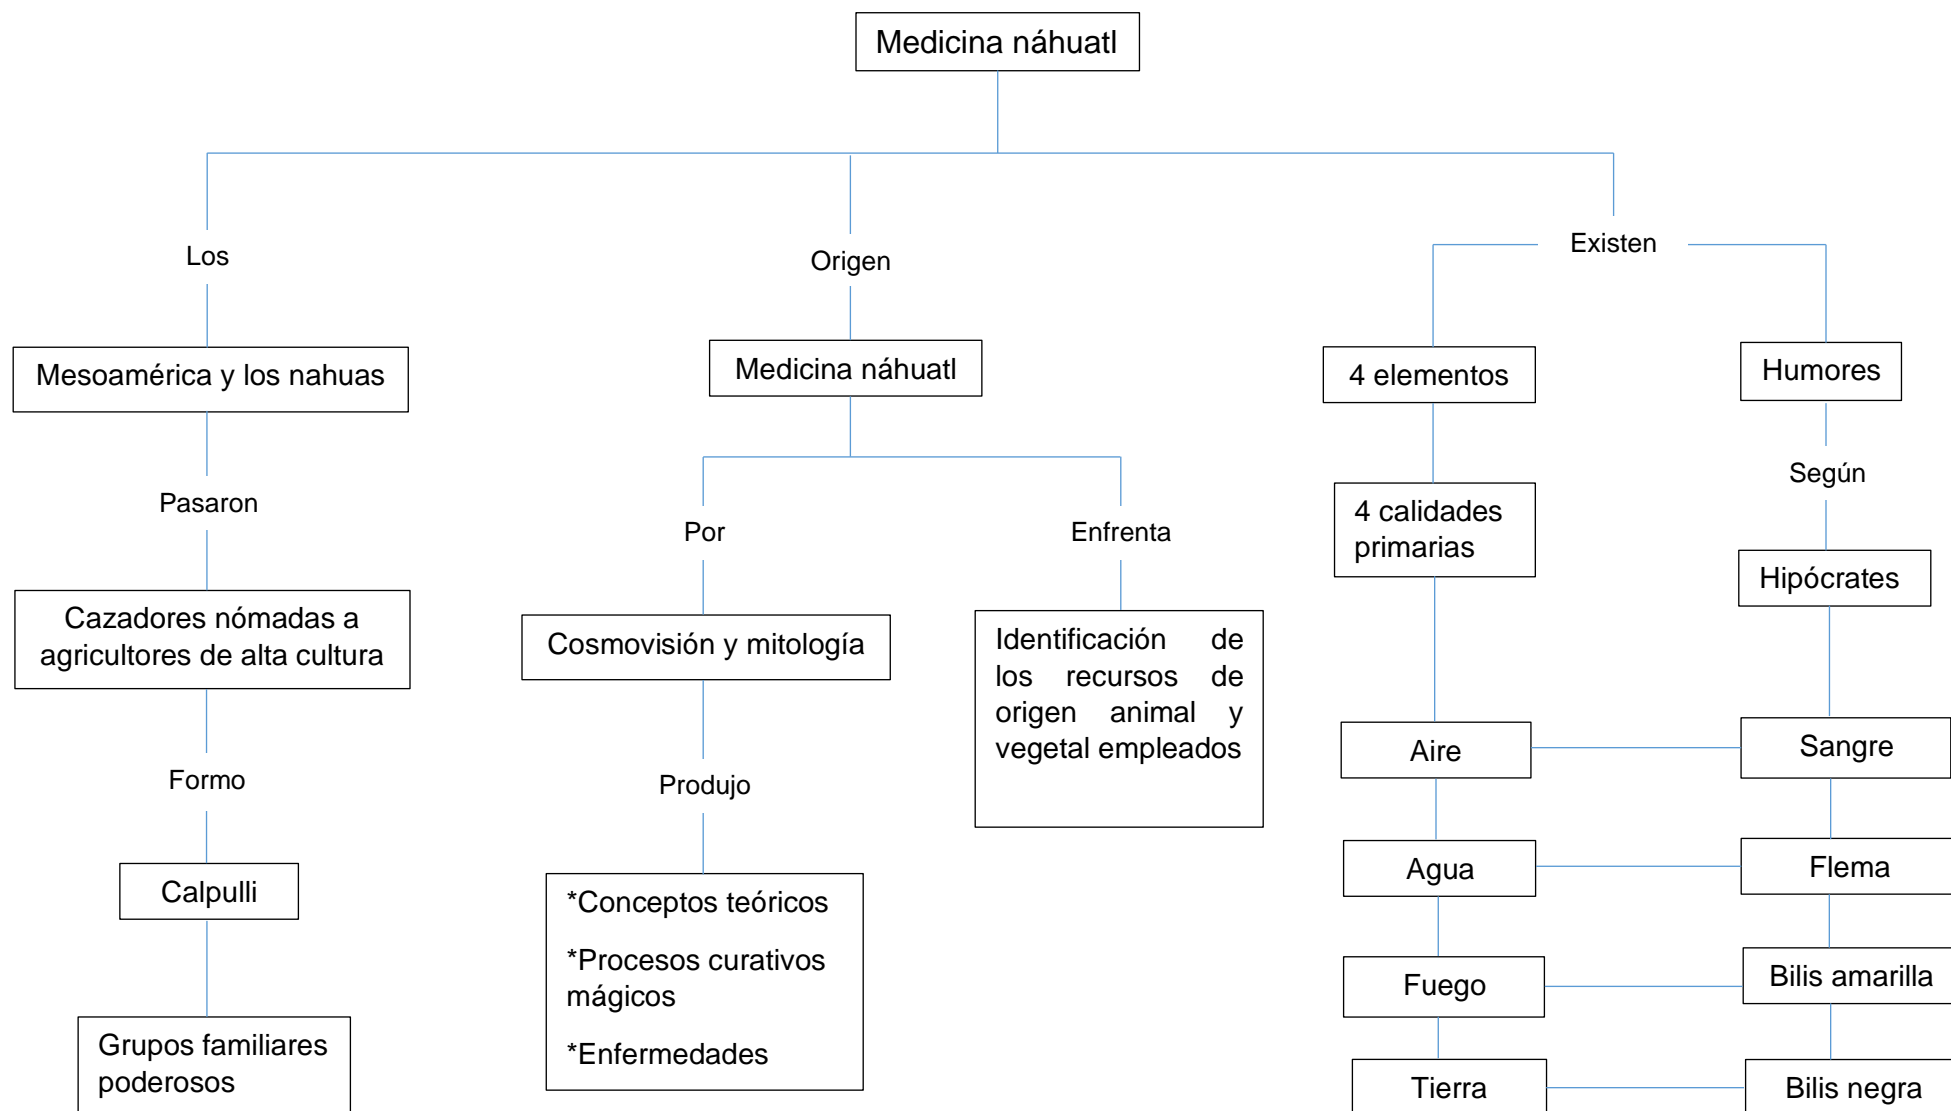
Medicina náhuatl

Los

Mesoamérica y los nahuas

Pasaron

Cazadores nómadas a agricultores de alta cultura

Formo

Calpulli

Grupos familiares poderosos

Origen

Medicina náhuatl

Por

Cosmovisión y mitología

Produjo

*Conceptos teóricos

*Procesos curativos mágicos

*Enfermedades

Enfrenta

Identificación de los recursos de origen animal y vegetal empleados

Existen

4 elementos

4 calidades primarias

Aire

Agua

Fuego

Tierra

Humores

Según

Hipócrates

Sangre

Flema

Bilis amarilla

Bilis negra